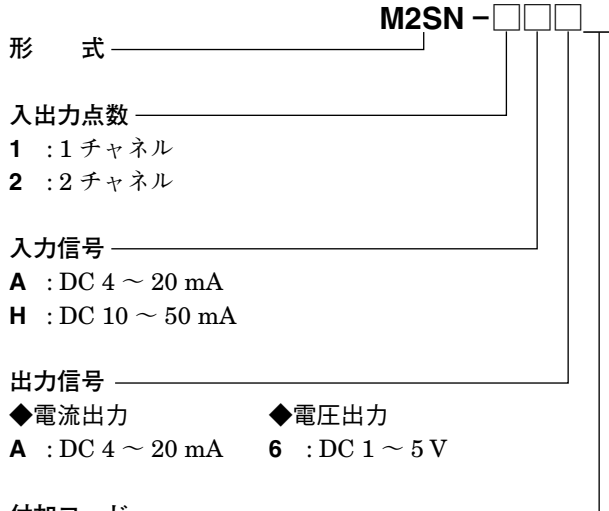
M2SN – □□□

形　式

入出力点数
**1** : 1 チャネル
**2** : 2 チャネル

入力信号
**A** : DC 4 ～ 20 mA
**H** : DC 10 ～ 50 mA

出力信号
◆電流出力
**A** : DC 4 ～ 20 mA

◆電圧出力
**6** : DC 1 ～ 5 V

付加コード